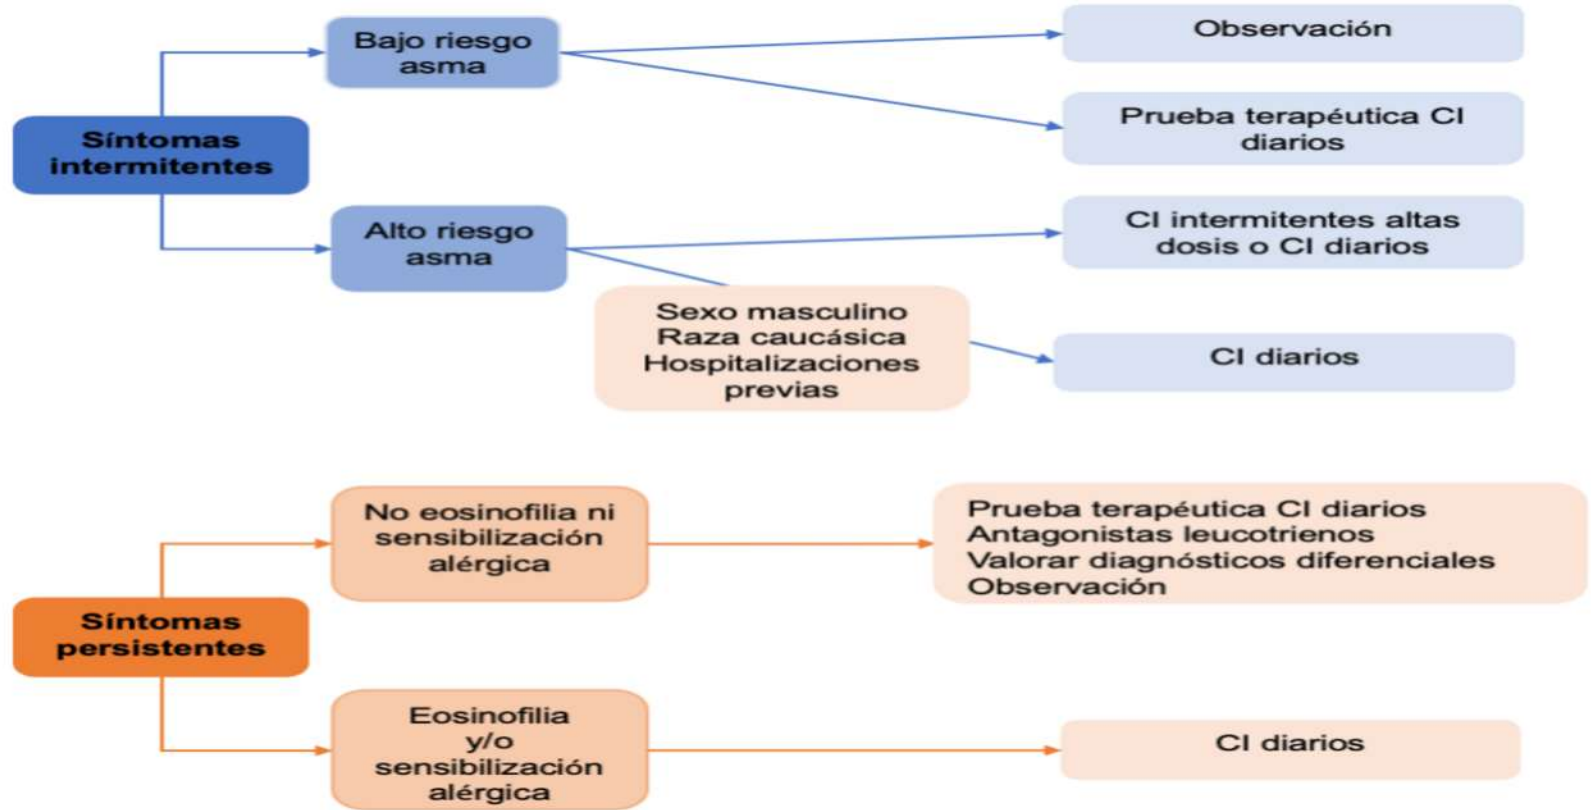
Síntomas intermitentes

Bajo riesgo asma

Observación

Prueba terapéutica CI diarios

Alto riesgo asma

CI intermitentes altas dosis o CI diarios

Sexo masculino
Raza caucásica
Hospitalizaciones previas

CI diarios

Síntomas persistentes

No eosinofilia ni sensibilización alérgica

Prueba terapéutica CI diarios
Antagonistas leucotrienos
Valorar diagnósticos diferenciales
Observación

Eosinofilia y/o sensibilización alérgica

CI diarios